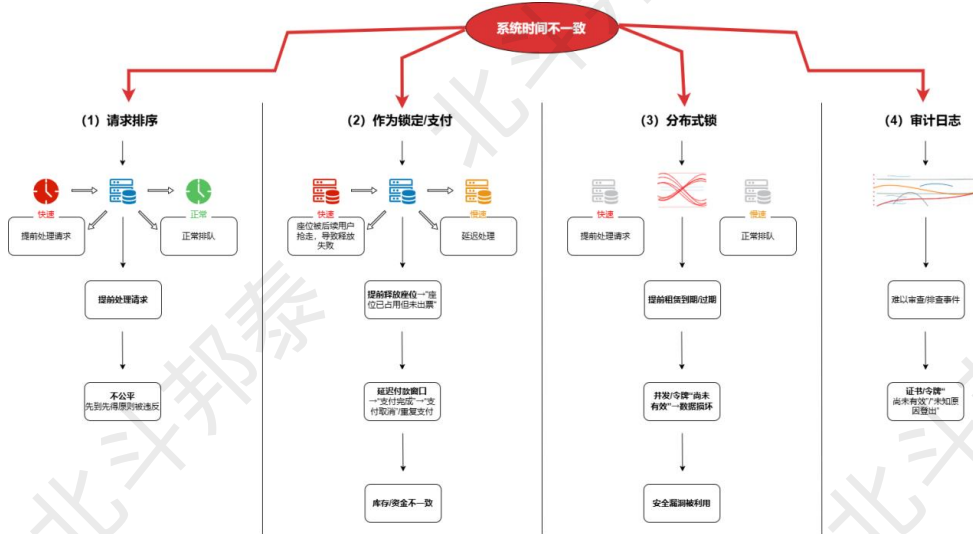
系统时间不一致

(1) 请求排序

快速
提前处理请求

正常
正常排队

提前处理请求

不公平
先到先得原则被违反

(2) 作为锁定/支付

快速
座位被后续用户抢走，导致释放失败

慢速
延迟处理

提前释放座位→"座位已占用但未出票"

延迟付款窗口→"支付完成"→"支付取消"/重复支付

库存/资金不一致

(3) 分布式锁

快速
提前处理请求

慢速
正常排队

提前租赁到期/过期

并发/令牌"尚未有效"→数据损坏

安全漏洞被利用

(4) 审计日志

难以审查/排查事件

证书/令牌"尚未有效"/"未知原因登出"

北斗邦泰